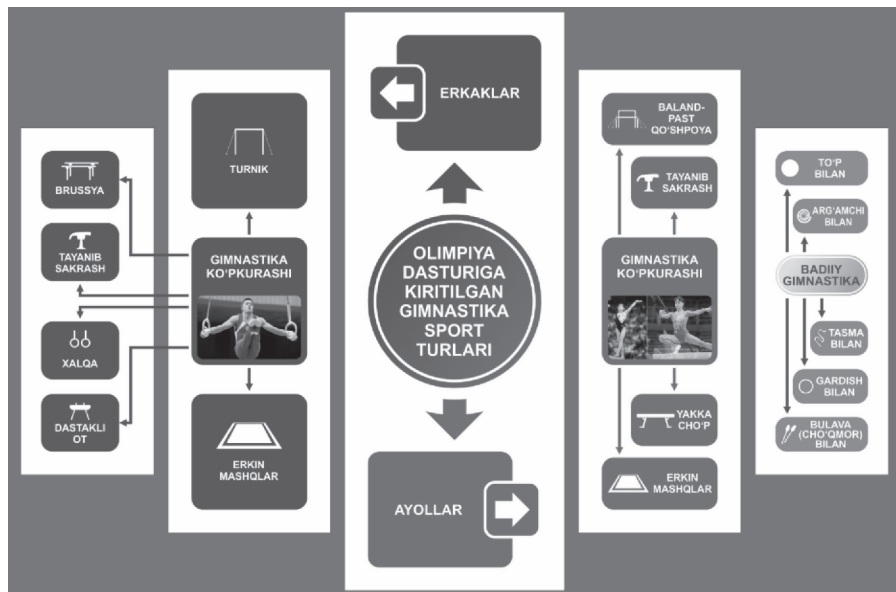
ERKAKLAR

OLIMPIYA DASTURIGA KIRITILGAN GIMNASTIKA SPORT TURLARI

AYOLLAR

TURNIK

GIMNASTIKA KO'PKURASHI

ERKIN MASHQLAR

BRUSSYA

TAYANIB SAKRASH

XALQA

DASTAKLI OT

BALAND-PAST QO'SHPOYA

TAYANIB SAKRASH

GIMNASTIKA KO'PKURASHI

YAKKA CHO'P

ERKIN MASHQLAR

TO'P BILAN

ARG'AMCHI BILAN

BADIIY GIMNASTIKA

TASMA BILAN

GARDISH BILAN

BULAVA (CHO'QMOR) BILAN